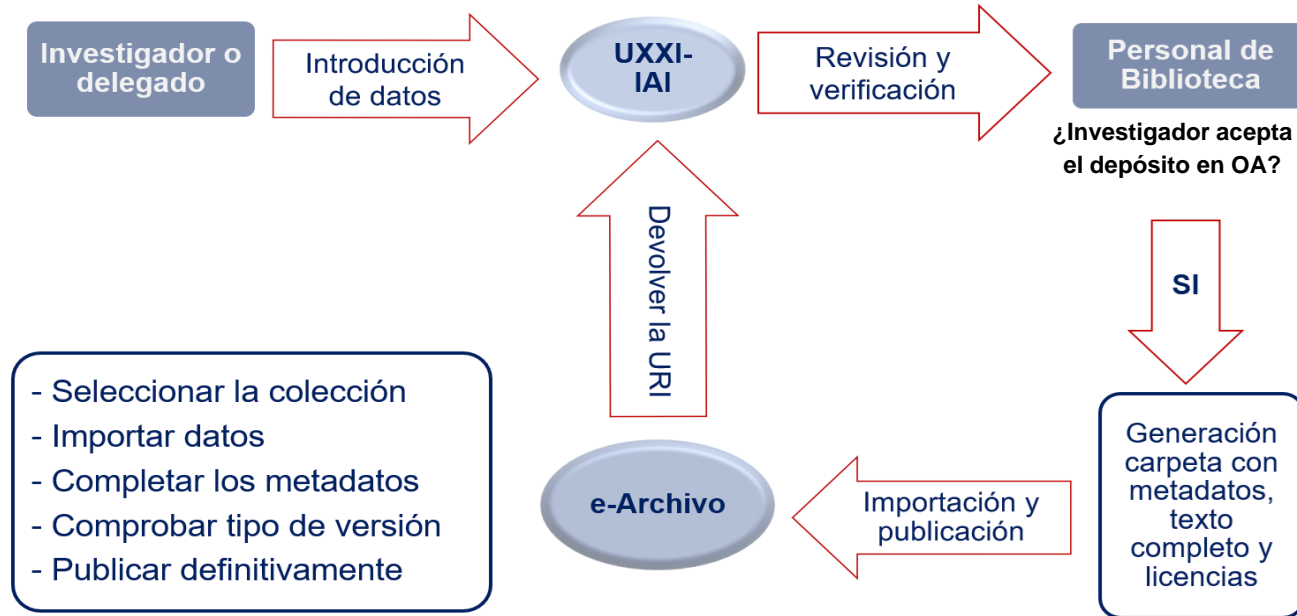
Investigador o delegado

Introducción de datos

UXXI-IAI

Revisión y verificación

Personal de Biblioteca

¿Investigador acepta el depósito en OA?

SI

Devolver la URI

Generación carpeta con metadatos, texto completo y licencias

Importación y publicación

e-Archivo

- Seleccionar la colección
- Importar datos
- Completar los metadatos
- Comprobar tipo de versión
- Publicar definitivamente